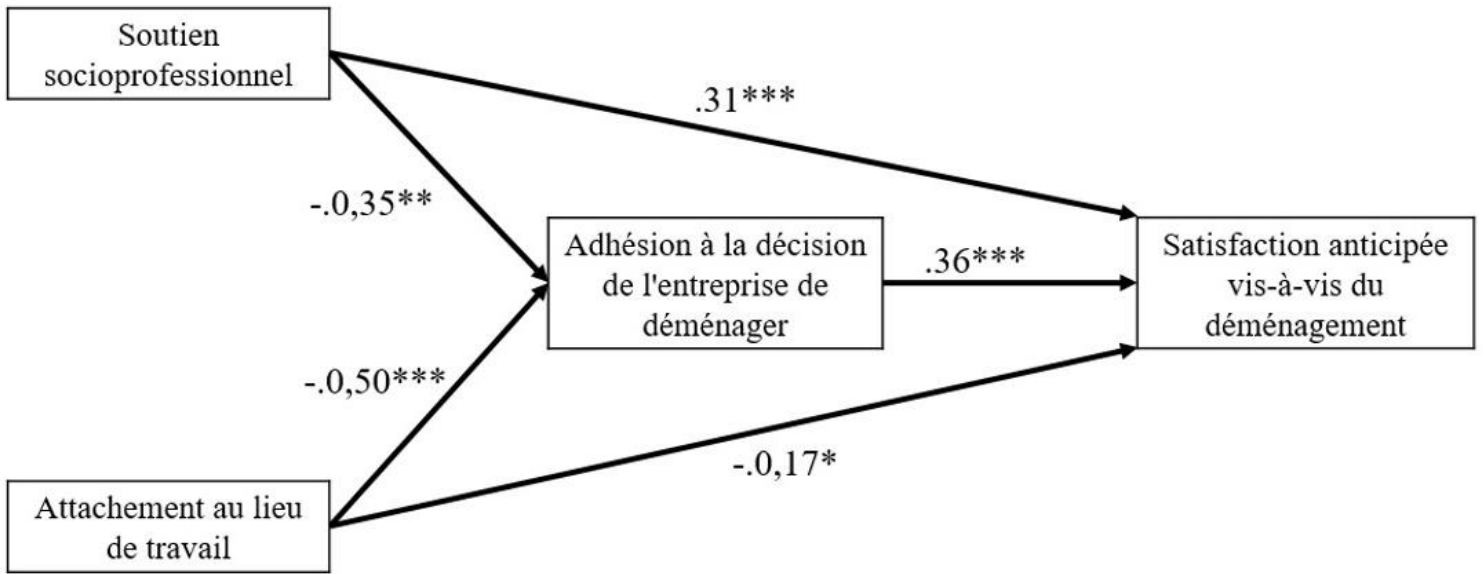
Soutien socioprofessionnel

.31***

-.0,35**

Adhésion à la décision de l'entreprise de déménager

.36***

Satisfaction anticipée vis-à-vis du déménagement

-.0,50***

-.0,17*

Attachement au lieu de travail